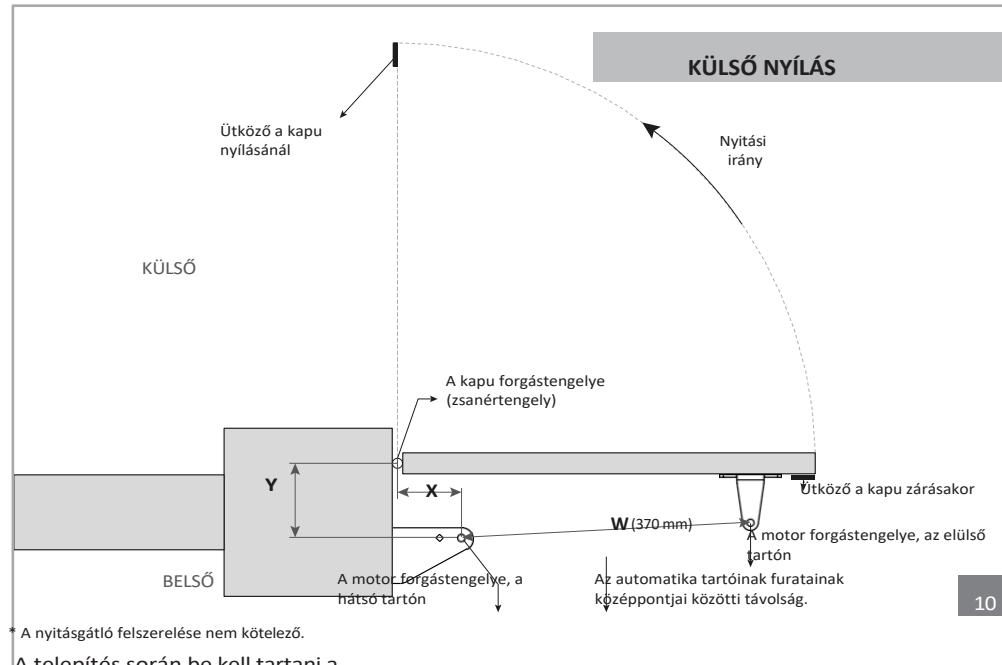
KÜLSŐ NYÍLÁS

Ütköző a kapu nyílásánál

Nyitási irány

KÜLSŐ

A kapu forgástengelye (zsanértengely)

Y

X

W (370 mm)

Ütköző a kapu zárásakor

A motor forgástengelye, az elülső tartón

BELSŐ

A motor forgástengelye, a hátsó tartón

Az automatika tartóinak furatainak középpontjai közötti távolság.

10

* A nyitásgátló felszerelése nem kötelező.

A telepítés során be kell tartani a